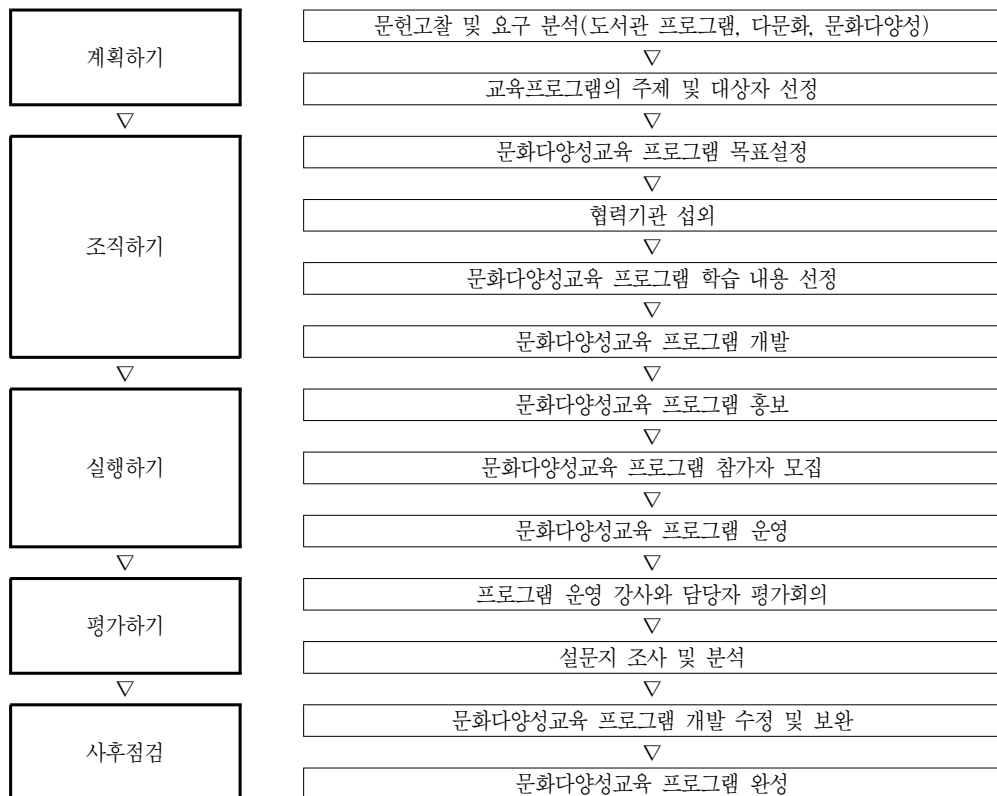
계획하기

문헌고찰 및 요구 분석(도서관 프로그램, 다문화, 문화다양성)
▽
교육프로그램의 주제 및 대상자 선정

▽ ▽

조직하기

문화다양성교육 프로그램 목표설정
▽
협력기관 섭외
▽
문화다양성교육 프로그램 학습 내용 선정
▽
문화다양성교육 프로그램 개발

▽ ▽

실행하기

문화다양성교육 프로그램 홍보
▽
문화다양성교육 프로그램 참가자 모집
▽
문화다양성교육 프로그램 운영

▽ ▽

평가하기

프로그램 운영 강사와 담당자 평가회의
▽
설문지 조사 및 분석

▽ ▽

사후점검

문화다양성교육 프로그램 개발 수정 및 보완
▽
문화다양성교육 프로그램 완성